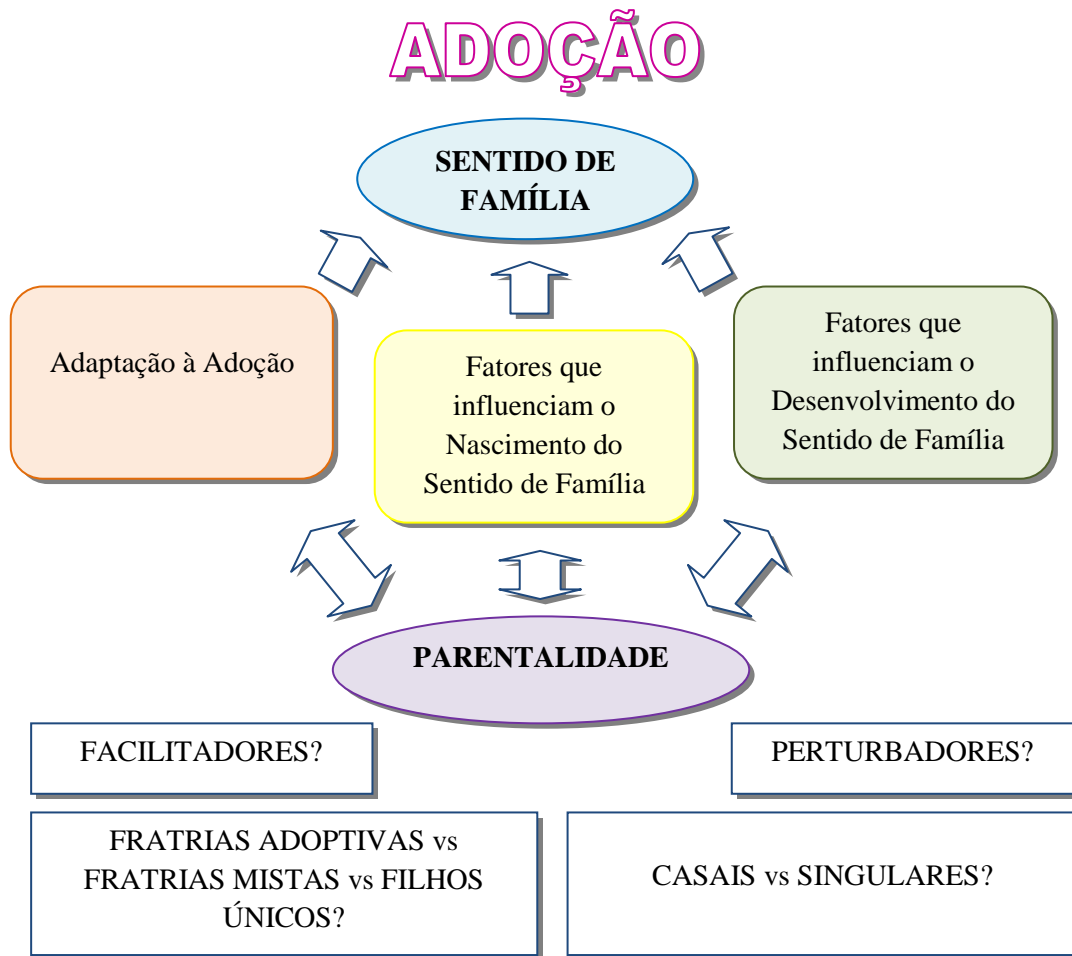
ADOÇÃO

SENTIDO DE FAMÍLIA

Adaptação à Adoção

Fatores que influenciam o Nascimento do Sentido de Família

Fatores que influenciam o Desenvolvimento do Sentido de Família

PARENTALIDADE

FACILITADORES?

PERTURBADORES?

FRATRIAS ADOPTIVAS vs FRATRIAS MISTAS vs FILHOS ÚNICOS?

CASAIS vs SINGULARES?